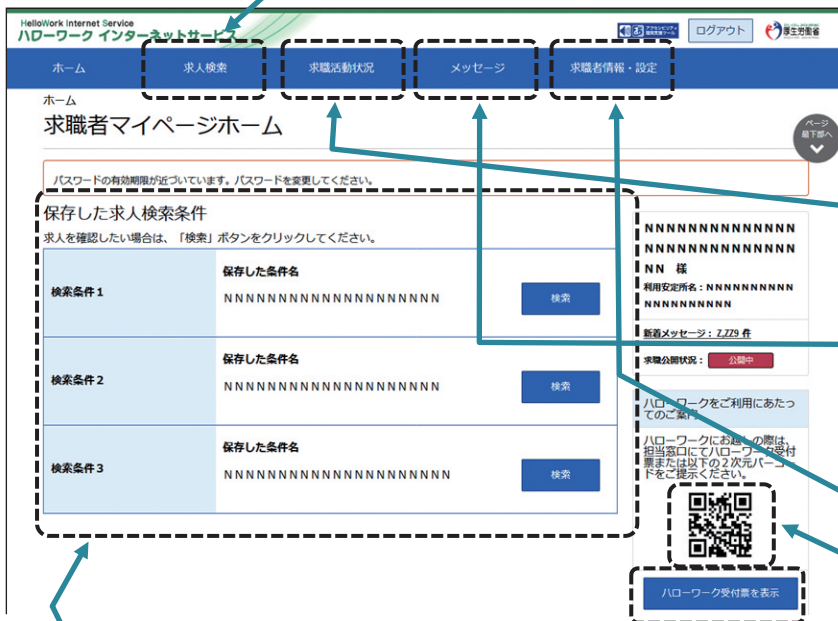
HelloWork Internet Service
ハローワーク インターネットサービス

アクセシビリティ閲覧支援ツール

ログアウト

厚生労働省

ホーム

求人検索

求職活動状況

メッセージ

求職者情報・設定

ホーム

求職者マイページホーム

ページ最下部へ

パスワードの有効期限が近づいています。パスワードを変更してください。

保存した求人検索条件

求人を確認したい場合は、「検索」ボタンをクリックしてください。

| | |
|---|---|
| 検索条件１ | 保存した条件名 NNNNNNNNNNNNNNNNNNNN 検索 |
| 検索条件２ | 保存した条件名 NNNNNNNNNNNNNNNNNNNN 検索 |
| 検索条件３ | 保存した条件名 NNNNNNNNNNNNNNNNNNNN 検索 |

NNNNNNNNNNNNNNNNNNNNNNNNNNNNNN 様

利用安定所名：NNNNNNNNNNNNNNNNNNN

新着メッセージ：Z,ZZ9 件

求職公開状況： 公開中

ハローワークをご利用にあたってのご案内

ハローワークにお越しの際は、担当窓口にてハローワーク受付票または以下の２次元バーコードをご提示ください。

ハローワーク受付票を表示